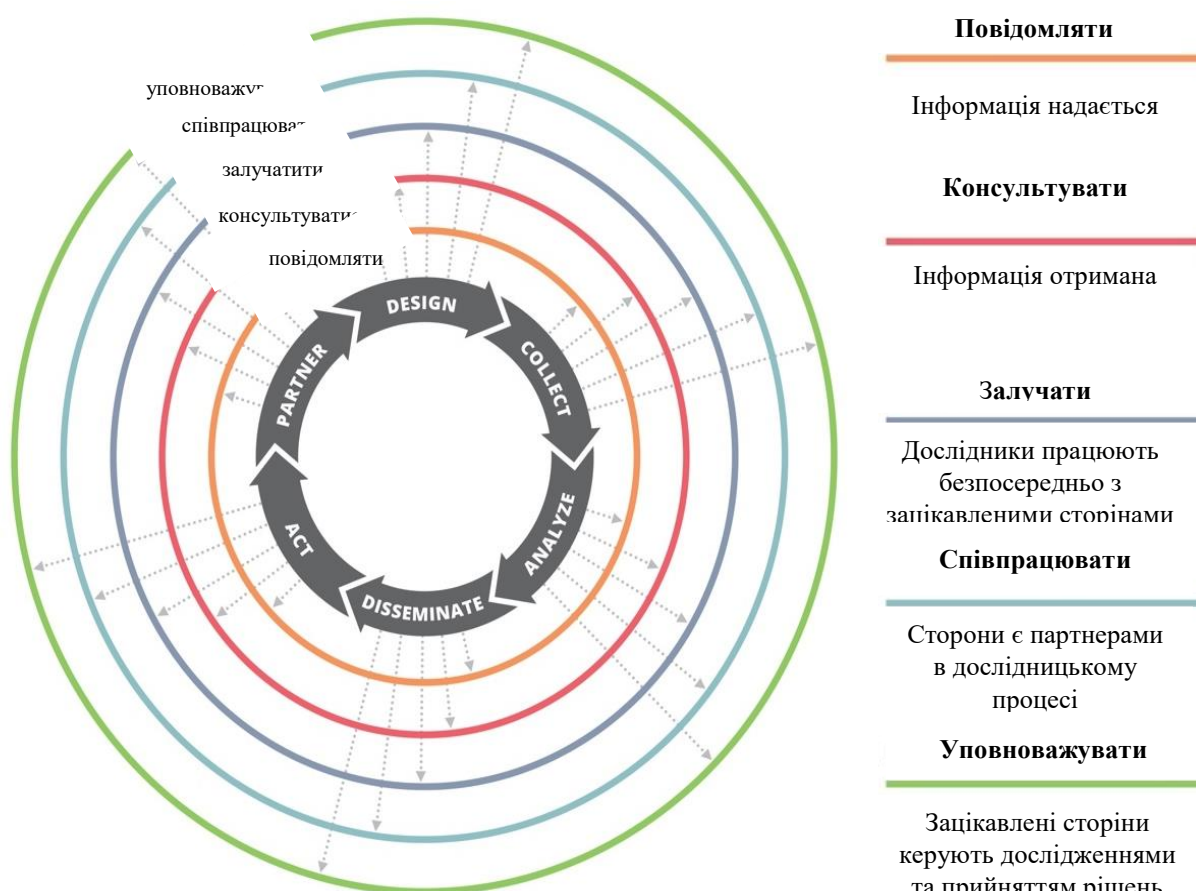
уповноважув
співпрацюват
залучатити
консультувати
повідомляти

DESIGN
COLLECT
ANALYZE
DISSEMINATE
ACT
PARTNER

**Повідомляти**

Інформація надається

**Консультувати**

Інформація отримана

**Залучати**

Дослідники працюють безпосередньо з зацікавленими сторінами

**Співпрацювати**

Сторони є партнерами в дослідницькому процесі

**Уповноважувати**

Зацікавлені сторіни керують дослідженнями та прийняттям рішень